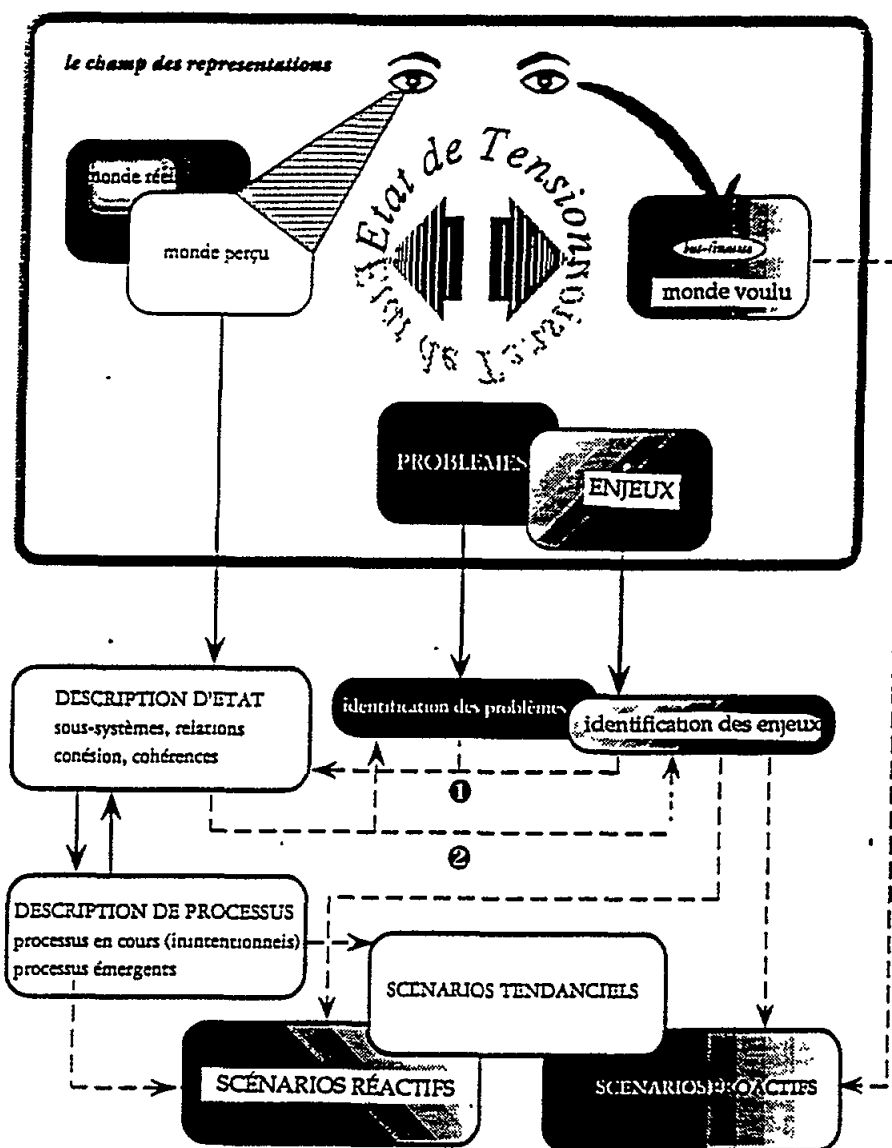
le champ des representations

monde réel

monde perçu

Etat de Tension

monde voulu

PROBLEMES

ENJEUX

DESCRIPTION D'ETAT
sous-systèmes, relations
cohésion, cohérences

identification des problèmes

identification des enjeux

❶

❷

DESCRIPTION DE PROCESSUS
processus en cours (inintentionnels)
processus émergents

SCENARIOS TENDANCIELS

SCÉNARIOS RÉACTIFS

SCENARIOS PROACTIFS